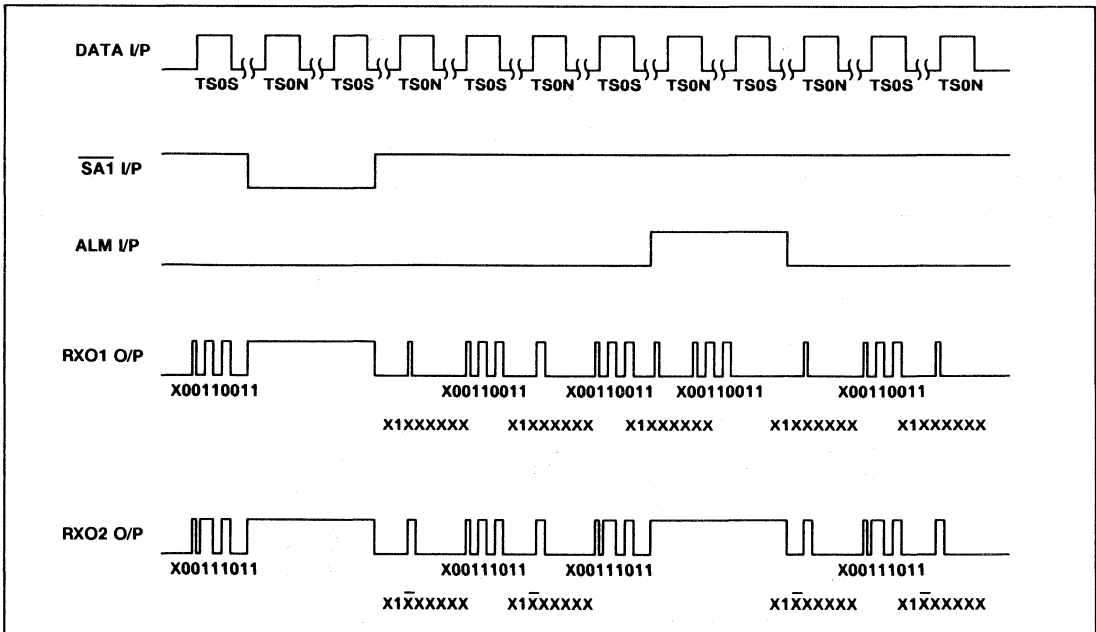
DATA I/P

TS0S TS0N TS0S TS0N TS0S TS0N TS0S TS0N TS0S TS0N TS0S TS0N

$\overline{SA1}$ I/P

ALM I/P

RXO1 O/P

X00110011 X00110011 X00110011 X00110011 X00110011

X1XXXXXX X1XXXXXX X1XXXXXX X1XXXXXX X1XXXXXX

RXO2 O/P

X00111011 X00111011 X00111011 X00111011

X1$\bar{X}$XXXXX X1$\bar{X}$XXXXX X1$\bar{X}$XXXXX X1$\bar{X}$XXXXX